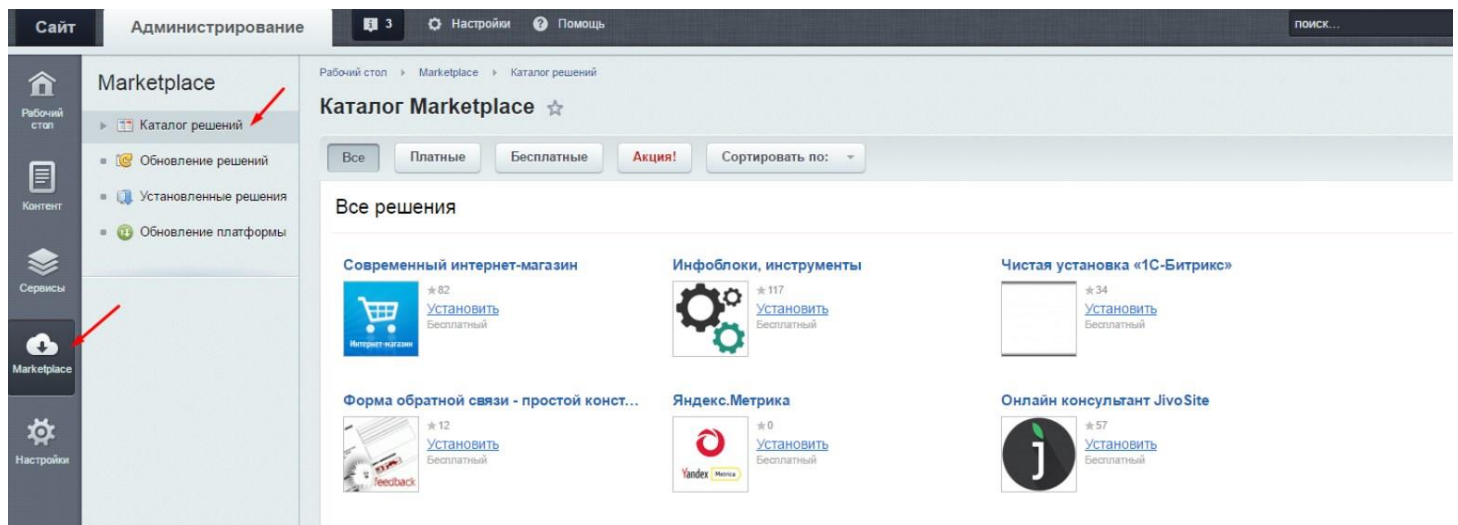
Сайт Администрирование 3 Настройки Помощь поиск...

Рабочий стол

Контент

Сервисы

Marketplace

Настройки

Marketplace

Каталог решений

Обновление решений

Установленные решения

Обновление платформы

Рабочий стол › Marketplace › Каталог решений

Каталог Marketplace ☆

Все Платные Бесплатные Акция! Сортировать по:

Все решения

Современный интернет-магазин
Интернет-магазин
★82
Установить
Бесплатный

Инфоблоки, инструменты
★117
Установить
Бесплатный

Чистая установка «1С-Битрикс»
★34
Установить
Бесплатный

Форма обратной связи - простой конст...
feedback
★12
Установить
Бесплатный

Яндекс.Метрика
Yandex Metrica
★0
Установить
Бесплатный

Онлайн консультант JivoSite
j
★57
Установить
Бесплатный